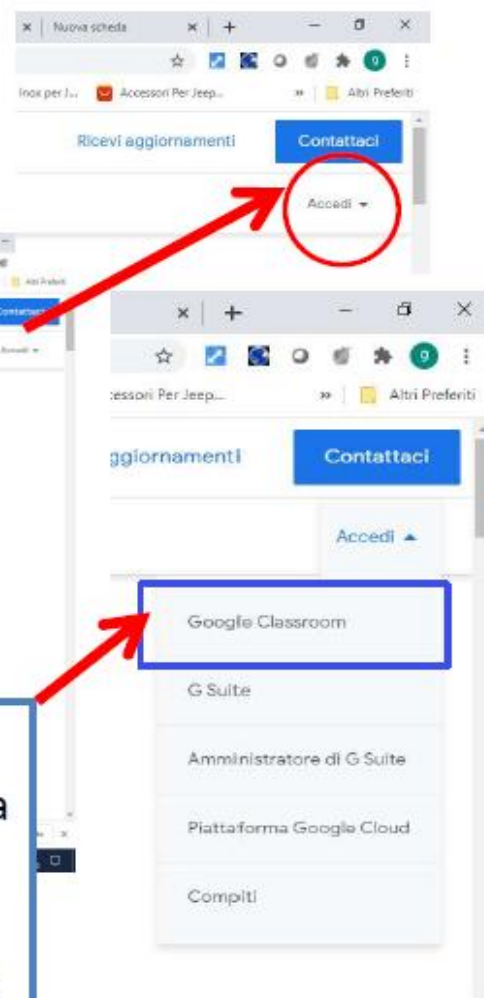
Nuova scheda

Inox per I...

Accessori Per Jeep...

Altri Preferiti

Ricevi aggiornamenti

Contattaci

Accedi

Altri Preferiti

Contattaci

Accedi

essori Per Jeep...

Altri Preferiti

ggiornamenti

Contattaci

Accedi

Google Classroom

G Suite

Amministratore di G Suite

Piattaforma Google Cloud

Compiti

a